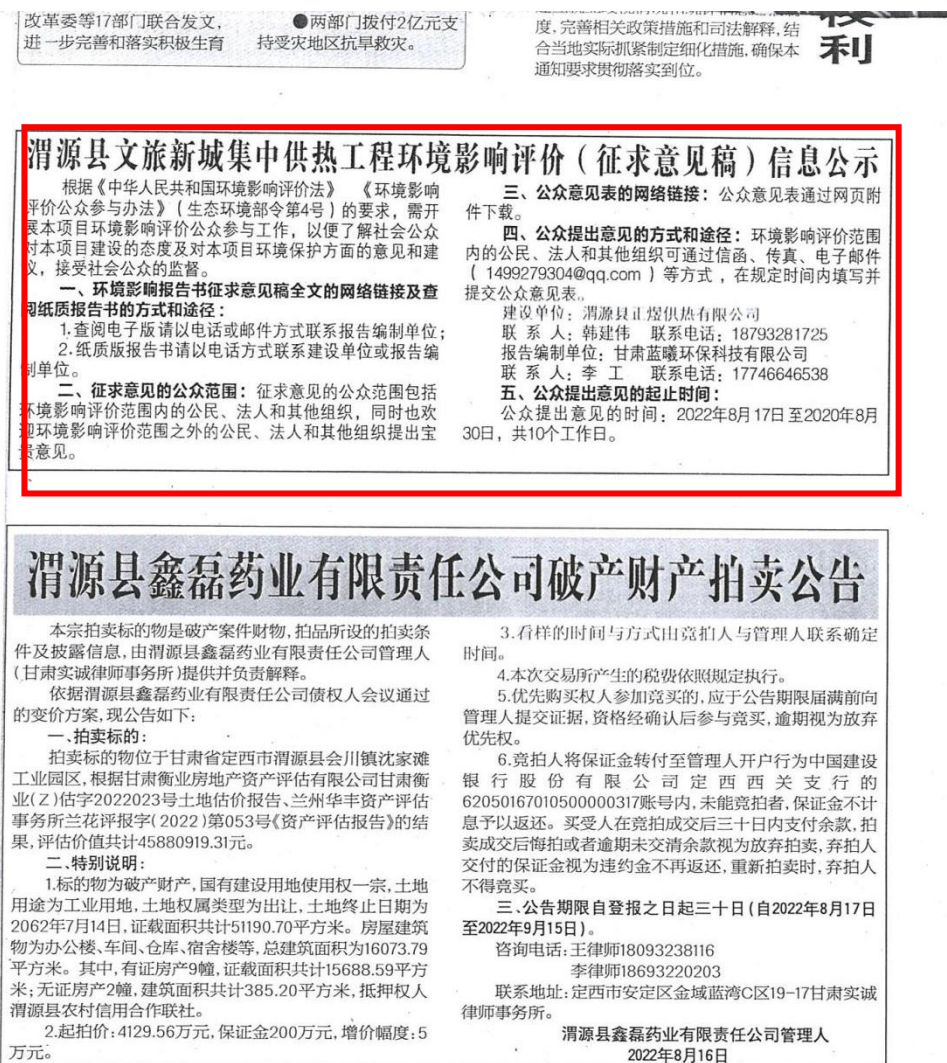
改革委等17部门联合发文，进一步完善和落实积极生育

●两部门拨付2亿元支持受灾地区抗旱救灾。

度，完善相关政策措施和司法解释，结合当地实际抓紧制定细化措施，确保本通知要求贯彻落实到位。

利

渭源县文旅新城集中供热工程环境影响评价（征求意见稿）信息公示

根据《中华人民共和国环境影响评价法》《环境影响评价公众参与办法》（生态环境部令第4号）的要求，需开展本项目环境影响评价公众参与工作，以便了解社会公众对本项目建设的态度及对本项目环境保护方面的意见和建议，接受社会公众的监督。

一、环境影响报告书征求意见稿全文的网络链接及查阅纸质报告书的方式和途径：

1.查阅电子版请以电话或邮件方式联系报告编制单位；

2.纸质版报告书请以电话方式联系建设单位或报告编制单位。

二、征求意见的公众范围：征求意见的公众范围包括环境影响评价范围内的公民、法人和其他组织，同时也欢迎环境影响评价范围之外的公民、法人和其他组织提出宝贵意见。

三、公众意见表的网络链接：公众意见表通过网页附件下载。

四、公众提出意见的方式和途径：环境影响评价范围内的公民、法人和其他组织可通过信函、传真、电子邮件（1499279304@qq.com）等方式，在规定时间内填写并提交公众意见表。

建设单位：渭源县正煜供热有限公司

联系人：韩建伟 联系电话：18793281725

报告编制单位：甘肃蓝曦环保科技有限公司

联系人：李工 联系电话：17746646538

五、公众提出意见的起止时间：

公众提出意见的时间：2022年8月17日至2020年8月30日，共10个工作日。

渭源县鑫磊药业有限责任公司破产财产拍卖公告

本宗拍卖标的物是破产案件财物，拍品所设的拍卖条件及披露信息，由渭源县鑫磊药业有限责任公司管理人（甘肃实诚律师事务所）提供并负责解释。

依据渭源县鑫磊药业有限责任公司债权人会议通过的变价方案，现公告如下：

一、拍卖标的：

拍卖标的物位于甘肃省定西市渭源县会川镇沈家滩工业园区，根据甘肃衡业房地产资产评估有限公司甘肃衡业（Z）估字2022023号土地估价报告、兰州华丰资产评估事务所兰花评报字（2022）第053号《资产评估报告》的结果，评估价值共计45880919.31元。

二、特别说明：

1.标的物为破产财产，国有建设用地使用权一宗，土地用途为工业用地，土地权属类型为出让，土地终止日期为2062年7月14日，证载面积共计51190.70平方米。房屋建筑物为办公楼、车间、仓库、宿舍楼等，总建筑面积为16073.79平方米。其中，有证房产9幢，证载面积共计15688.59平方米；无证房产2幢，建筑面积共计385.20平方米，抵押权人渭源县农村信用合作联社。

2.起拍价：4129.56万元，保证金200万元，增价幅度：5万元。

3.看样的时间与方式由竞拍人与管理人联系确定时间。

4.本次交易所产生的税费依照规定执行。

5.优先购买权人参加竞买的，应于公告期限届满前向管理人提交证据，资格经确认后参与竞买，逾期视为放弃优先权。

6.竞拍人将保证金转付至管理人开户行为中国建设银行股份有限公司定西西关支行的62050167010500000317账号内，未能竞拍者，保证金不计息予以返还。买受人在竞拍成交后三十日内支付余款，拍卖成交后悔拍或者逾期未交清余款视为放弃拍卖，弃拍人交付的保证金视为违约金不再返还，重新拍卖时，弃拍人不得竞买。

三、公告期限自登报之日起三十日（自2022年8月17日至2022年9月15日）。

咨询电话：王律师18093238116

李律师18693220203

联系地址：定西市安定区金域蓝湾C区19-17甘肃实诚律师事务所。

渭源县鑫磊药业有限责任公司管理人

2022年8月16日